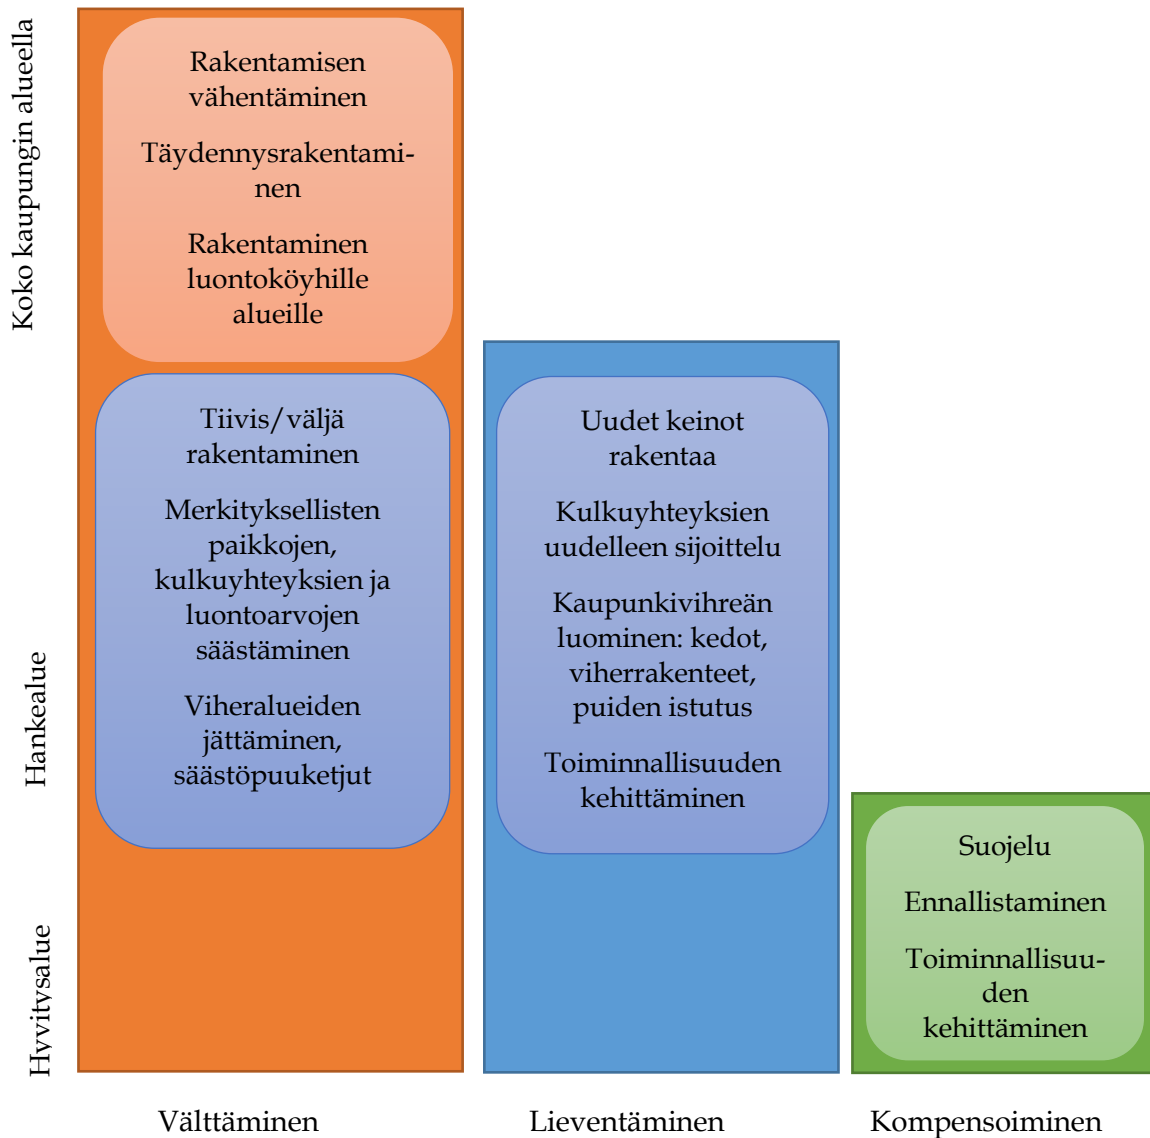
Koko kaupungin alueella

Hankealue

Hyvitysalue

Rakentamisen vähentäminen

Täydennysrakentaminen

Rakentaminen luontoköyhille alueille

Tiivis/väljä rakentaminen

Merkityksellisten paikkojen, kulkuyhteyksien ja luontoarvojen säästäminen

Viheralueiden jättäminen, säästöpuuketjut

Uudet keinot rakentaa

Kulkuyhteyksien uudelleen sijoittelu

Kaupunkivihreän luominen: kedot, viherrakenteet, puiden istutus

Toiminnallisuuden kehittäminen

Suojelu

Ennallistaminen

Toiminnallisuuden kehittäminen

Välttäminen

Lieventäminen

Kompensoiminen